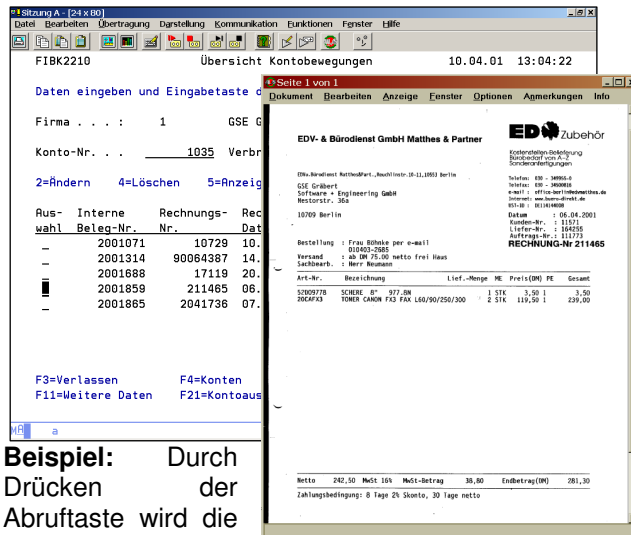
Sitzung A - [24 x 80]
Datei Bearbeiten Übertragung Darstellung Kommunikation Funktionen Fenster Hilfe

FIBK2210 Übersicht Kontobewegungen 10.04.01 13:04:22

Daten eingeben und Eingabetaste d

Firma . . . : 1 GSE G

Konto-Nr. . . 1035 Verbr

2=Ändern 4=Löschen 5=Anzeig

| Aus-wahl | Interne Beleg-Nr. | Rechnungs-Nr. | Rec Dat |
|---|---|---|---|
| _ | 2001071 | 10729 | 10. |
| _ | 2001314 | 90064387 | 14. |
| _ | 2001688 | 17119 | 20. |
| █ | 2001859 | 211465 | 06. |
| _ | 2001865 | 2041736 | 07. |

F3=Verlassen F4=Konten
F11=Weitere Daten F21=Kontoaus

MA a

Seite 1 von 1
Dokument Bearbeiten Anzeige Fenster Optionen Anmerkungen Info

EDV- & Bürodienst GmbH Matthes & Partner

ED Zubehör
Kostenstellen-Belieferung
Bürobedarf von A-Z
Sonderanfertigungen

EDVu.Bürodienst Matthes&Part.,Rauchlinstr.10-11,10553 Berlin

GSE Gräbert
Software + Engineering GmbH
Nestorstr. 36a

10709 Berlin

Telefon: 030 - 349955-0
Telefax: 030 - 34500018
e-mail : office-berlin@edvmatthes.de
Internet: www.buero-direkt.de
UST-ID : DE134144038

Datum : 06.04.2001
Kunden-Nr. : 11571
Liefer-Nr. : 164255
Auftrags-Nr.: 111773
RECHNUNG-Nr 211465

Bestellung : Frau Böhnke per e-mail
010403-2685
Versand : ab DM 75.00 netto frei Haus
Sachbearb. : Herr Neumann

| Art-Nr. | Bezeichnung | Lief.-Menge | ME | Preis(DM) | PE | Gesamt |
|---|---|---|---|---|---|---|
| 5200977B | SCHERE 8" 977.8N | 1 | STK | 3,50 | 1 | 3,50 |
| 20CAFX3 | TONER CANON FX3 FAX L60/90/250/300 | 2 | STK | 119,50 | 1 | 239,00 |

Netto 242,50 MwSt 16% MwSt-Betrag 38,80 Endbetrag(DM) 281,30
Zahlungsbedingung: 8 Tage 2% Skonto, 30 Tage netto

Beispiel: Durch Drücken der Abruftaste wird die